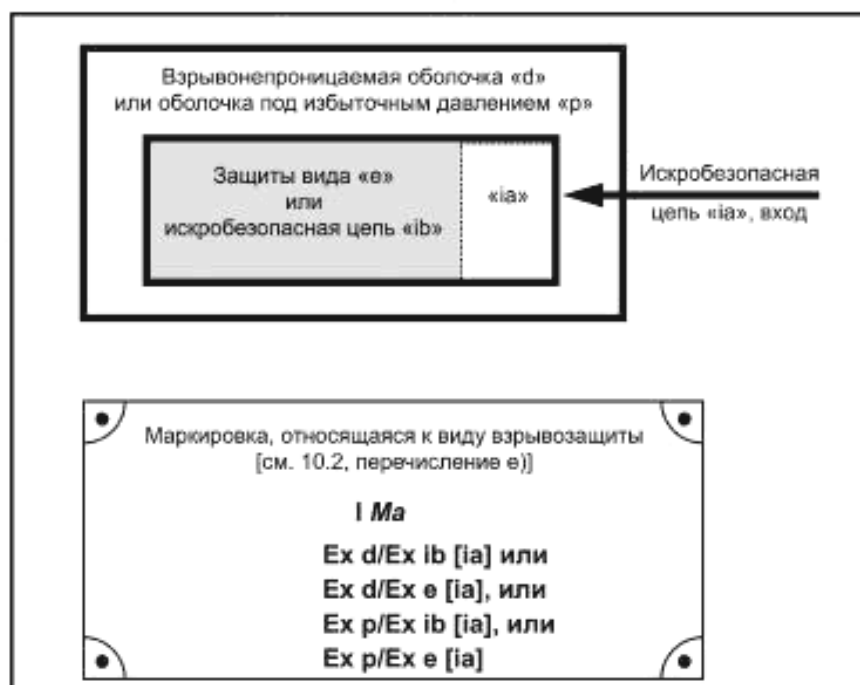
Взрывонепроницаемая оболочка «d» или оболочка под избыточным давлением «р»

Защиты вида «е» или искробезопасная цепь «ib»

«ia»

Искробезопасная цепь «ia», вход

Маркировка, относящаяся к виду взрывозащиты [см. 10.2, перечисление е)]

I *Ma*

Ex d/Ex ib [ia] или
Ex d/Ex e [ia], или
Ex p/Ex ib [ia], или
Ex p/Ex e [ia]